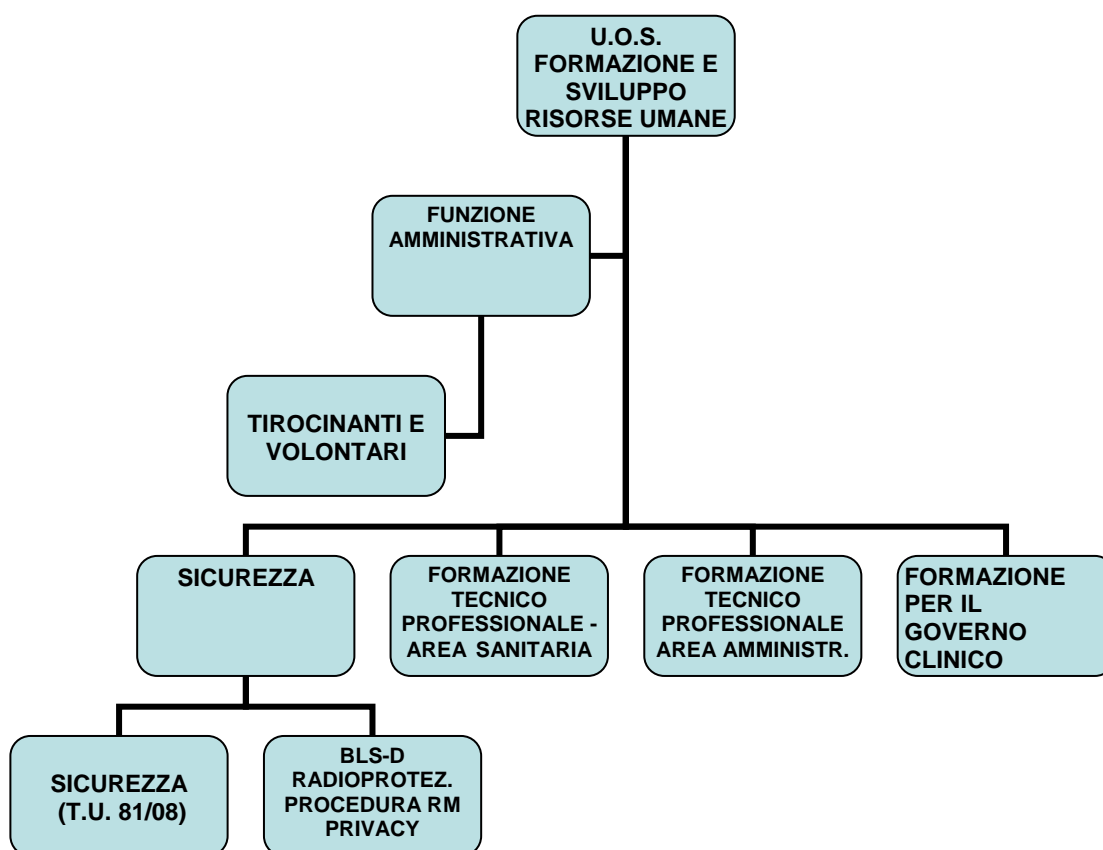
U.O.S. FORMAZIONE E SVILUPPO RISORSE UMANE

FUNZIONE AMMINISTRATIVA

TIROCINANTI E VOLONTARI

SICUREZZA

FORMAZIONE TECNICO PROFESSIONALE - AREA SANITARIA

FORMAZIONE TECNICO PROFESSIONALE AREA AMMINISTR.

FORMAZIONE PER IL GOVERNO CLINICO

SICUREZZA (T.U. 81/08)

BLS-D RADIOPROTEZ. PROCEDURA RM PRIVACY